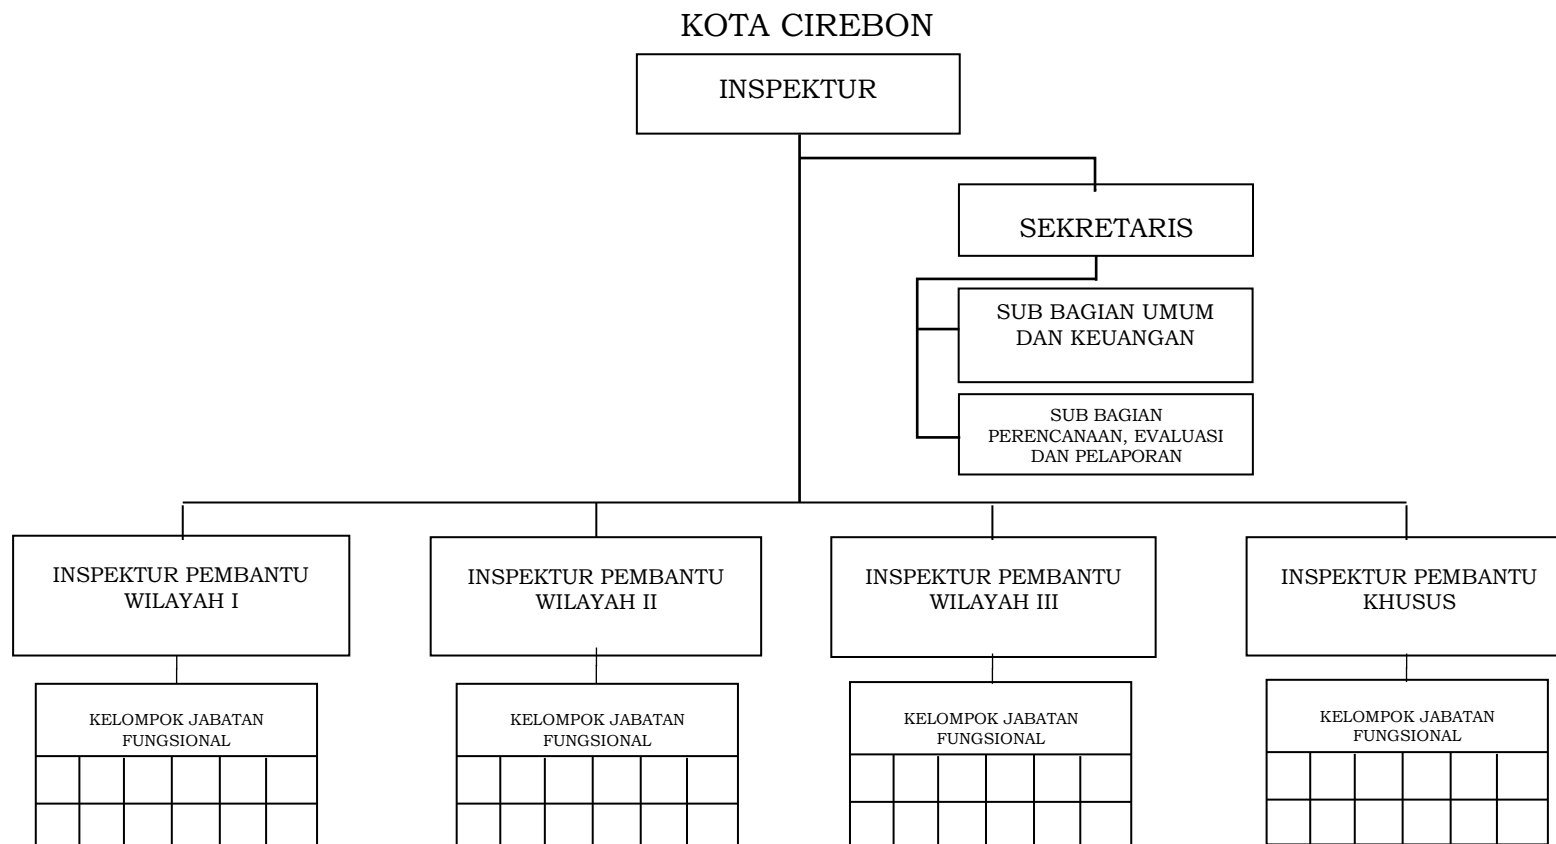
KOTA CIREBON

INSPEKTUR

SEKRETARIS

SUB BAGIAN UMUM DAN KEUANGAN

SUB BAGIAN PERENCANAAN, EVALUASI DAN PELAPORAN

INSPEKTUR PEMBANTU WILAYAH I

INSPEKTUR PEMBANTU WILAYAH II

INSPEKTUR PEMBANTU WILAYAH III

INSPEKTUR PEMBANTU KHUSUS

KELOMPOK JABATAN FUNGSIONAL

KELOMPOK JABATAN FUNGSIONAL

KELOMPOK JABATAN FUNGSIONAL

KELOMPOK JABATAN FUNGSIONAL